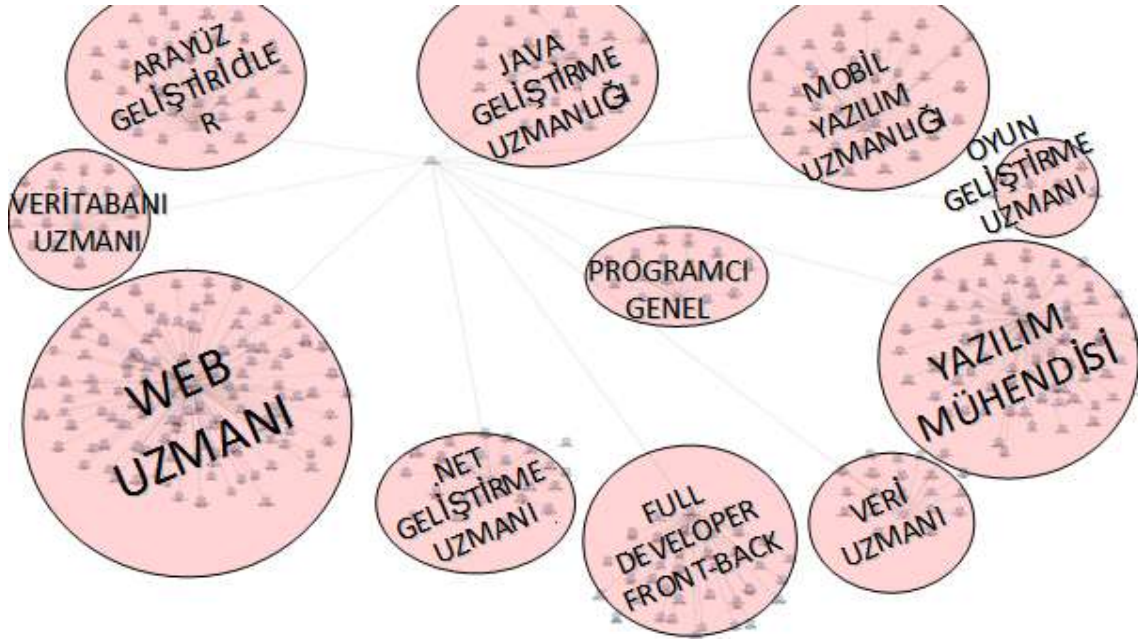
ARAYÜZ GELİŞTİRİCİLE R

JAVA GELİŞTİRME UZMANLIĞI

MOBİL YAZILIM UZMANLIĞI

OYUN GELİŞTİRME UZMANI

VERİTABANI UZMANI

PROGRAMCI GENEL

YAZILIM MÜHENDİSİ

WEB UZMANI

.NET GELİŞTİRME UZMANI

FULL DEVELOPER FRONT-BACK

VERİ UZMANI